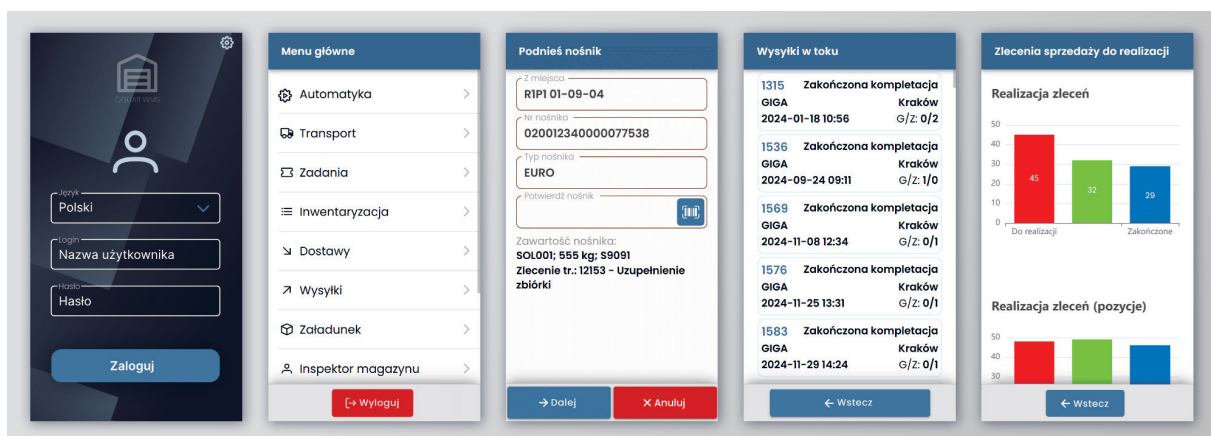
QGUAR WMS

Język
Polski

Login
Nazwa użytkownika

Hasło
Hasło

Zaloguj

Menu główne

Automatyka
Transport
Zadania
Inwentaryzacja
Dostawy
Wysyłki
Załadunek
Inspektor magazynu

Wyloguj

Podnieś nośnik

Z miejsca
R1P1 01-09-04

Nr nośnika
020012340000077538

Typ nośnika
EURO

Potwierdź nośnik

Zawartość nośnika:
SOL001; 555 kg; S9091
Zlecenie tr.: 12153 - Uzupełnienie zbiórki

Dalej
Anuluj

Wysyłki w toku

1315 Zakończona kompletacja
GIGA Kraków
2024-01-18 10:56 G/Z: 0/2

1536 Zakończona kompletacja
GIGA Kraków
2024-09-24 09:11 G/Z: 1/0

1569 Zakończona kompletacja
GIGA Kraków
2024-11-08 12:34 G/Z: 0/1

1576 Zakończona kompletacja
GIGA Kraków
2024-11-25 13:31 G/Z: 0/1

1583 Zakończona kompletacja
GIGA Kraków
2024-11-29 14:24 G/Z: 0/1

Wstecz

Zlecenia sprzedaży do realizacji

Realizacja zleceń

50
40
30
20
10
0

45
32
29

Do realizacji
Zakończone

Realizacja zleceń (pozycje)

50
40
30

Wstecz